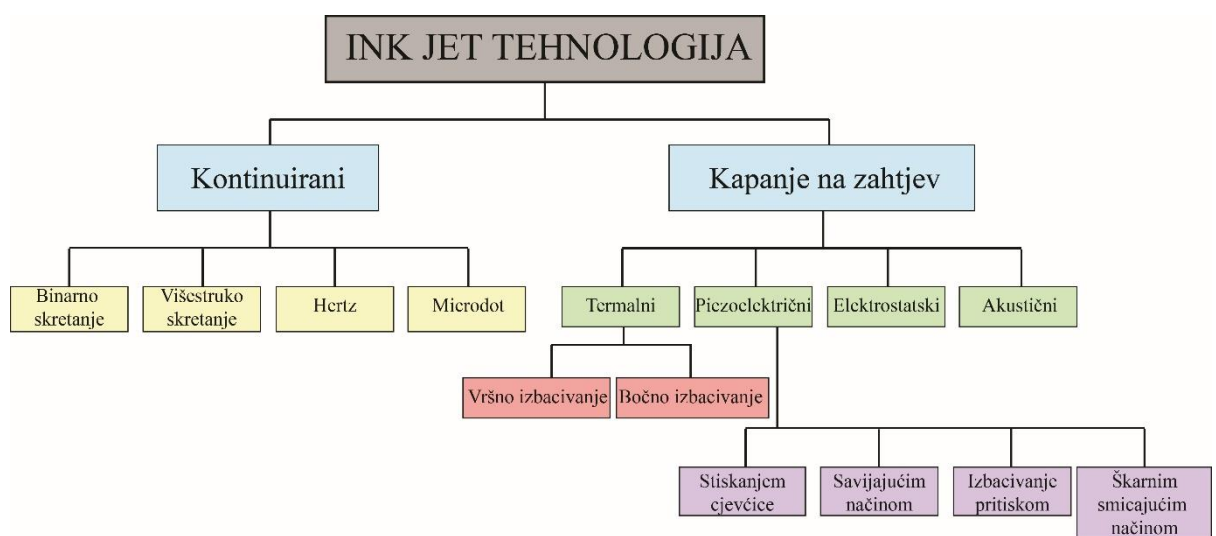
INK JET TEHNOLOGIJA

Kontinuirani

Kapanje na zahtjev

Binarno skretanje

Višestruko skretanje

Hertz

Microdot

Termalni

Piezoelektrični

Elektrostatski

Akustični

Vršno izbacivanje

Bočno izbacivanje

Stiskanjem cjevčice

Savijajućim načinom

Izbacivanje pritiskom

Škarnim smicajućim načinom